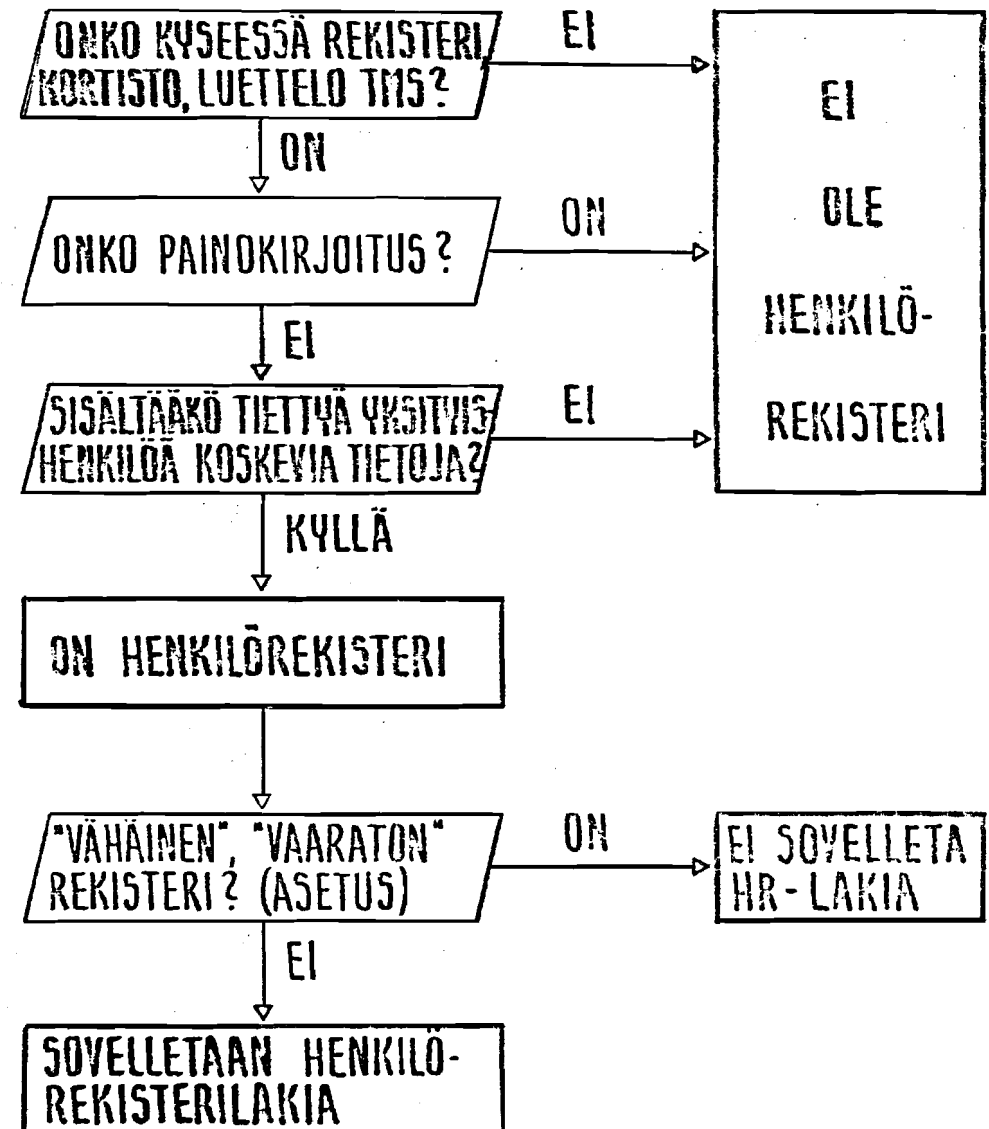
ONKO KYSEESSÄ REKISTERI, KORTISTO, LUETTELO TMS?

EI

EI OLE HENKILÖ-REKISTERI

ON

ONKO PAINOKIRJOITUS?

ON

EI

SISÄLTÄÄKÖ TIETTYÄ YKSITYIS-HENKILÖÄ KOSKEVIA TIETOJA?

EI

KYLLÄ

ON HENKILÖREKISTERI

"VÄHÄINEN", "VAARATON" REKISTERI? (ASETUS)

ON

EI SOVELLETA HR-LAKIA

EI

SOVELLETAAN HENKILÖ-REKISTERILAKIA